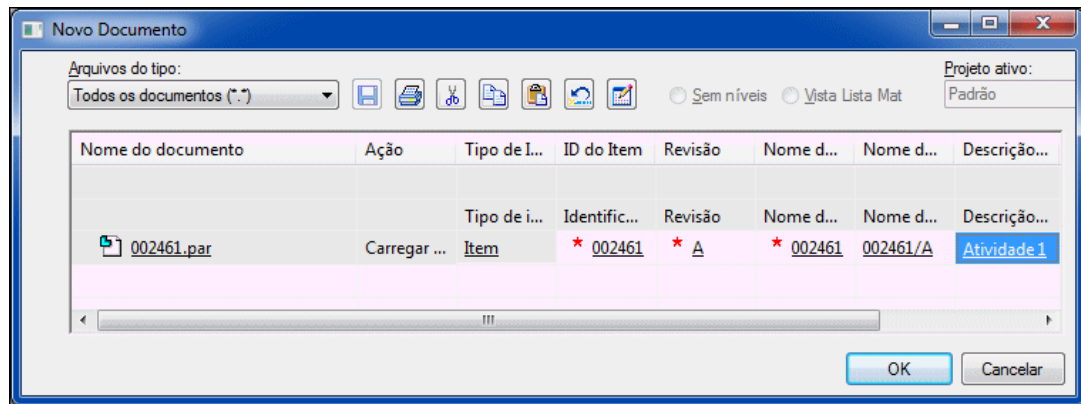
Novo Documento

Arquivos do tipo:
Todos os documentos (*.*)

Sem níveis  Vista Lista Mat

Projeto ativo:
Padrão

| Nome do documento | Ação | Tipo de I... | ID do Item | Revisão | Nome d... | Nome d... | Descrição... |
|---|---|---|---|---|---|---|---|
| | | | | | | | |
| | | Tipo de i... | Identific... | Revisão | Nome d... | Nome d... | Descrição... |
| 002461.par | Carregar ... | Item | * 002461 | * A | * 002461 | 002461/A | Atividade 1 |

III

OK  Cancelar